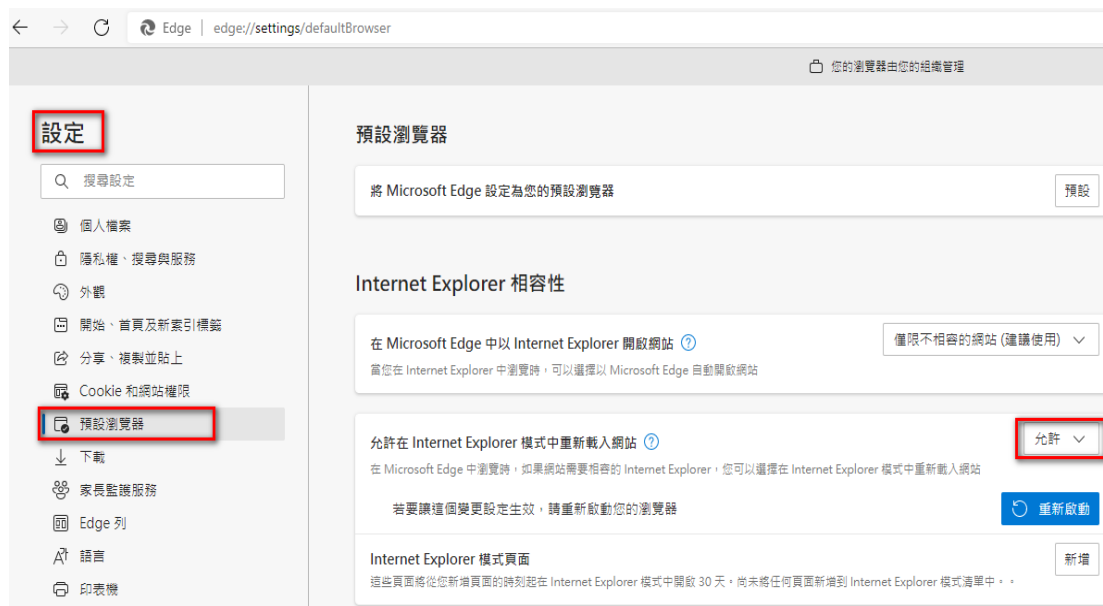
Edge | edge://settings/defaultBrowser

您的瀏覽器由您的組織管理

設定

搜尋設定

個人檔案
隱私權、搜尋與服務
外觀
開始、首頁及新索引標籤
分享、複製並貼上
Cookie 和網站權限
預設瀏覽器
下載
家長監護服務
Edge 列
語言
印表機

預設瀏覽器

將 Microsoft Edge 設定為您的預設瀏覽器

預設

Internet Explorer 相容性

在 Microsoft Edge 中以 Internet Explorer 開啟網站

當您在 Internet Explorer 中瀏覽時，可以選擇以 Microsoft Edge 自動開啟網站

僅限不相容的網站 (建議使用)

允許在 Internet Explorer 模式中重新載入網站

在 Microsoft Edge 中瀏覽時，如果網站需要相容的 Internet Explorer，您可以選擇在 Internet Explorer 模式中重新載入網站

允許

若要讓這個變更設定生效，請重新啟動您的瀏覽器

重新啟動

Internet Explorer 模式頁面

這些頁面將從您新增頁面的時刻起在 Internet Explorer 模式中開啟 30 天。尚未將任何頁面新增到 Internet Explorer 模式清單中。。

新增